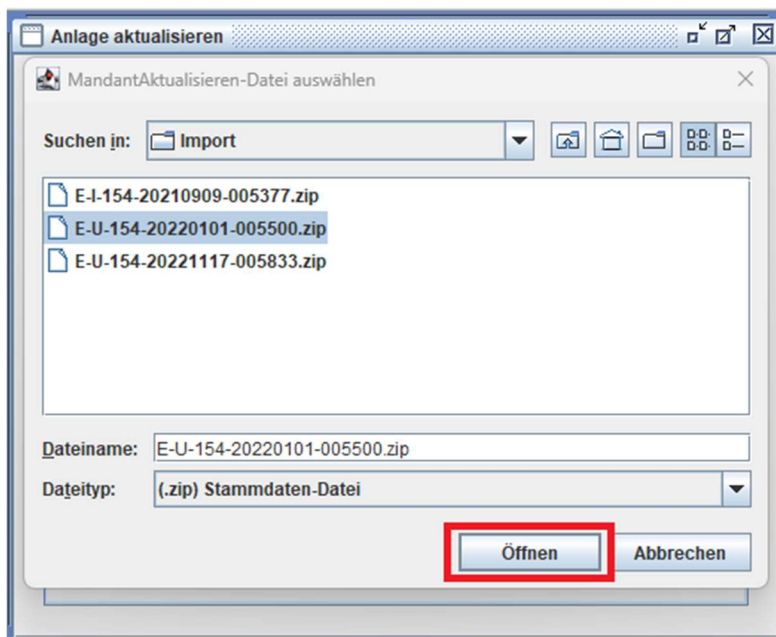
Anlage aktualisieren

MandantAktualisieren-Datei auswählen

Suchen in: Import

E-I-154-20210909-005377.zip
E-U-154-20220101-005500.zip
E-U-154-20221117-005833.zip

Dateiname: E-U-154-20220101-005500.zip
Dateityp: (.zip) Stammdaten-Datei

Öffnen
Abbrechen